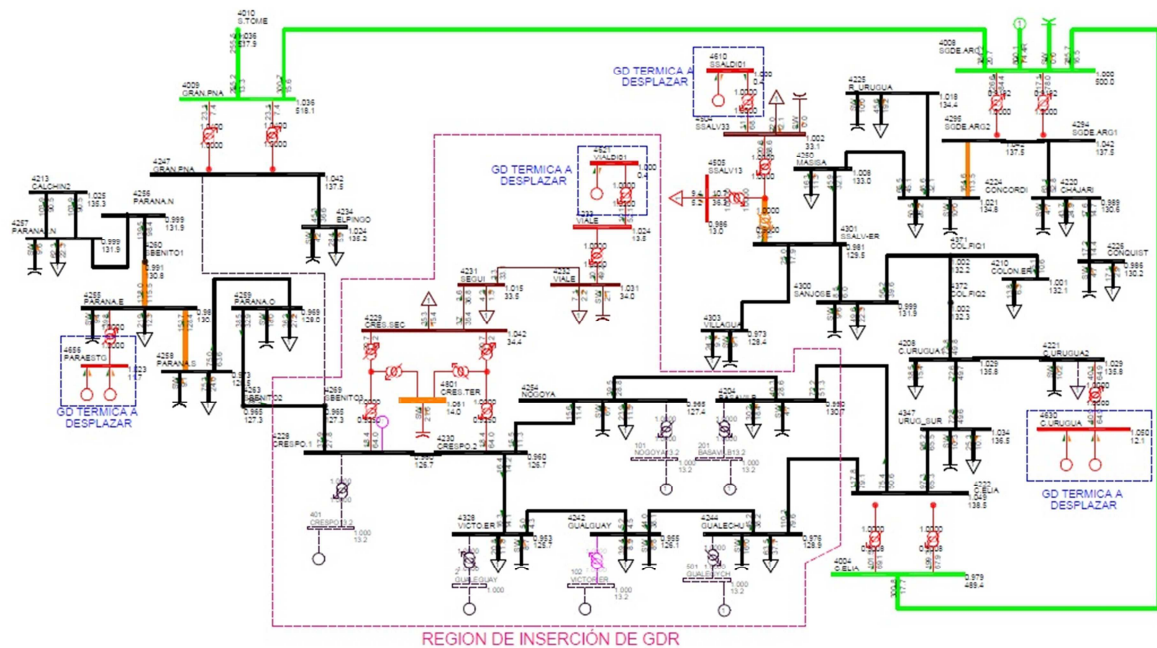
4010
S.TOME
1.036
517.9

4008
SGDE.ARG
1.000
500.0

4610
SSALDO1

GD TERMICA A DESPLAZAR

4209
GRAN.PNA
1.036
518.1

4225
R_URUGUA
1.018
134.4

4604
SSALV33
1.002
33.1

4295
SGDE.ARG2
1.042
137.8

4294
SGDE.ARG1
1.042
137.8

4247
GRAN.PNA
1.042
137.5

4627
VIALDO1

GD TERMICA A DESPLAZAR

4605
SSALV13

4255
MASISA
1.008
133.0

4224
CONCORDI
1.021
134.8

4220
CHAJARI
0.989
130.6

4213
CALCHIN2
1.025
135.3

4286
PARANA.N
0.999
131.9

4257
PARANA.N
0.999
131.9

4234
ELPINGO
1.024
135.2

4233
VIALE
1.024
13.5

1.998
13.0

4301
SSALV.ER
0.981
129.5

4371
COL.FIQ1

4226
CONQUIST
0.986
130.2

4260
SBENITO1
0.991
30.8

4231
SEGUI
1.015
33.5

4232
VIALE
1.031
34.0

4210
COLON.ER
1.001
132.1

1.002
132.2

4265
PARANA.E
0.98
130.

4269
PARANA.O
0.968
128.0

4300
SANJOSE
0.999
131.9

4372
COL.FIQ2
1.002
132.3

4329
CRES.SEC
1.042
34.4

4303
VILLAGUA
0.973
128.4

4656
PARAESTG
1.023

GD TERMICA A DESPLAZAR

4258
PARANA.S
0.973
128.

4208
C.URUGUA
1.029
135.8

4221
C.URUGUA2
1.029
135.8

4801
CRES.TER
1.061
14.0

4263
SBENITO2
0.965
127.3

4269
SBENITO3
0.965
127.3

4254
NOGOYA
0.965
127.4

4204
BASAVILB
0.990
130.7

4347
URUG_SUR
1.034
136.5

4630
C.URUGUA
1.050
12.1

4228
CRESPO.1
0.960
126.7

4230
CRESPO.2
0.960
126.7

101
NOGOYA13.2
1.000
13.2

201
BASAVB13.2
1.000
13.2

4202
C.ELIA
OLE
138.5

GD TERMICA A DESPLAZAR

401
CRESPO13.2
1.000
13.2

4328
VICTO.ER
0.953
125.7

4242
GUALGUAY
0.955
126.1

4244
GUALECHU
0.976
128.9

1.0000
0.0008

1.0000
0.0008

102
VICTORER
1.000
13.2

301
GUALEGUAY
1.000

501
GUALECH
1.000
13.2

4004
C.ELIA
0.979
489.4

REGION DE INSERCIÓN DE GDR